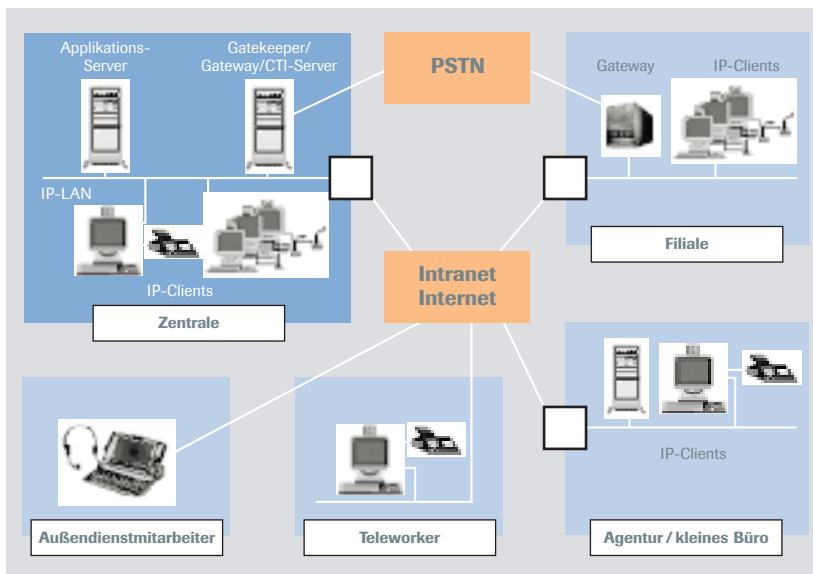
Applikations-Server

Gatekeeper/Gateway/CTI-Server

PSTN

Gateway

IP-Clients

IP-LAN

IP-Clients

Zentrale

Intranet
Internet

Filiale

IP-Clients

Außendienstmitarbeiter

Teleworker

Agentur / kleines Büro